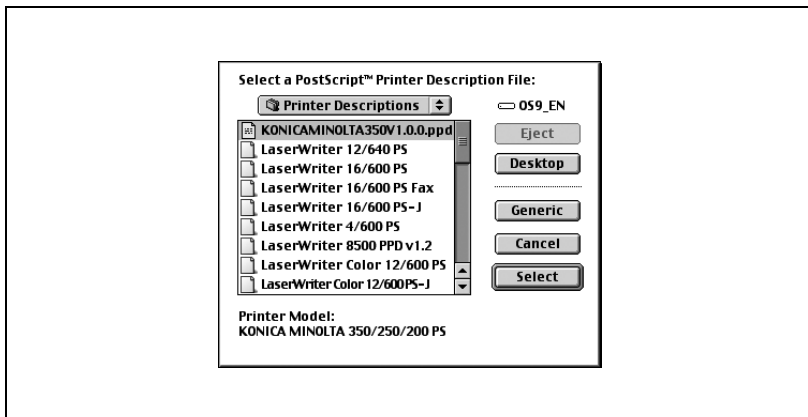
Select a PostScript™ Printer Description File:

Printer Descriptions

OS9_EN

KONICAMINOLTA350V1.0.0.ppd
LaserWriter 12/640 PS
LaserWriter 16/600 PS
LaserWriter 16/600 PS Fax
LaserWriter 16/600 PS-J
LaserWriter 4/600 PS
LaserWriter 8500 PPD v1.2
LaserWriter Color 12/600 PS
LaserWriter Color 12/600PS-J

Eject
Desktop
Generic
Cancel
Select

Printer Model:
KONICA MINOLTA 350/250/200 PS